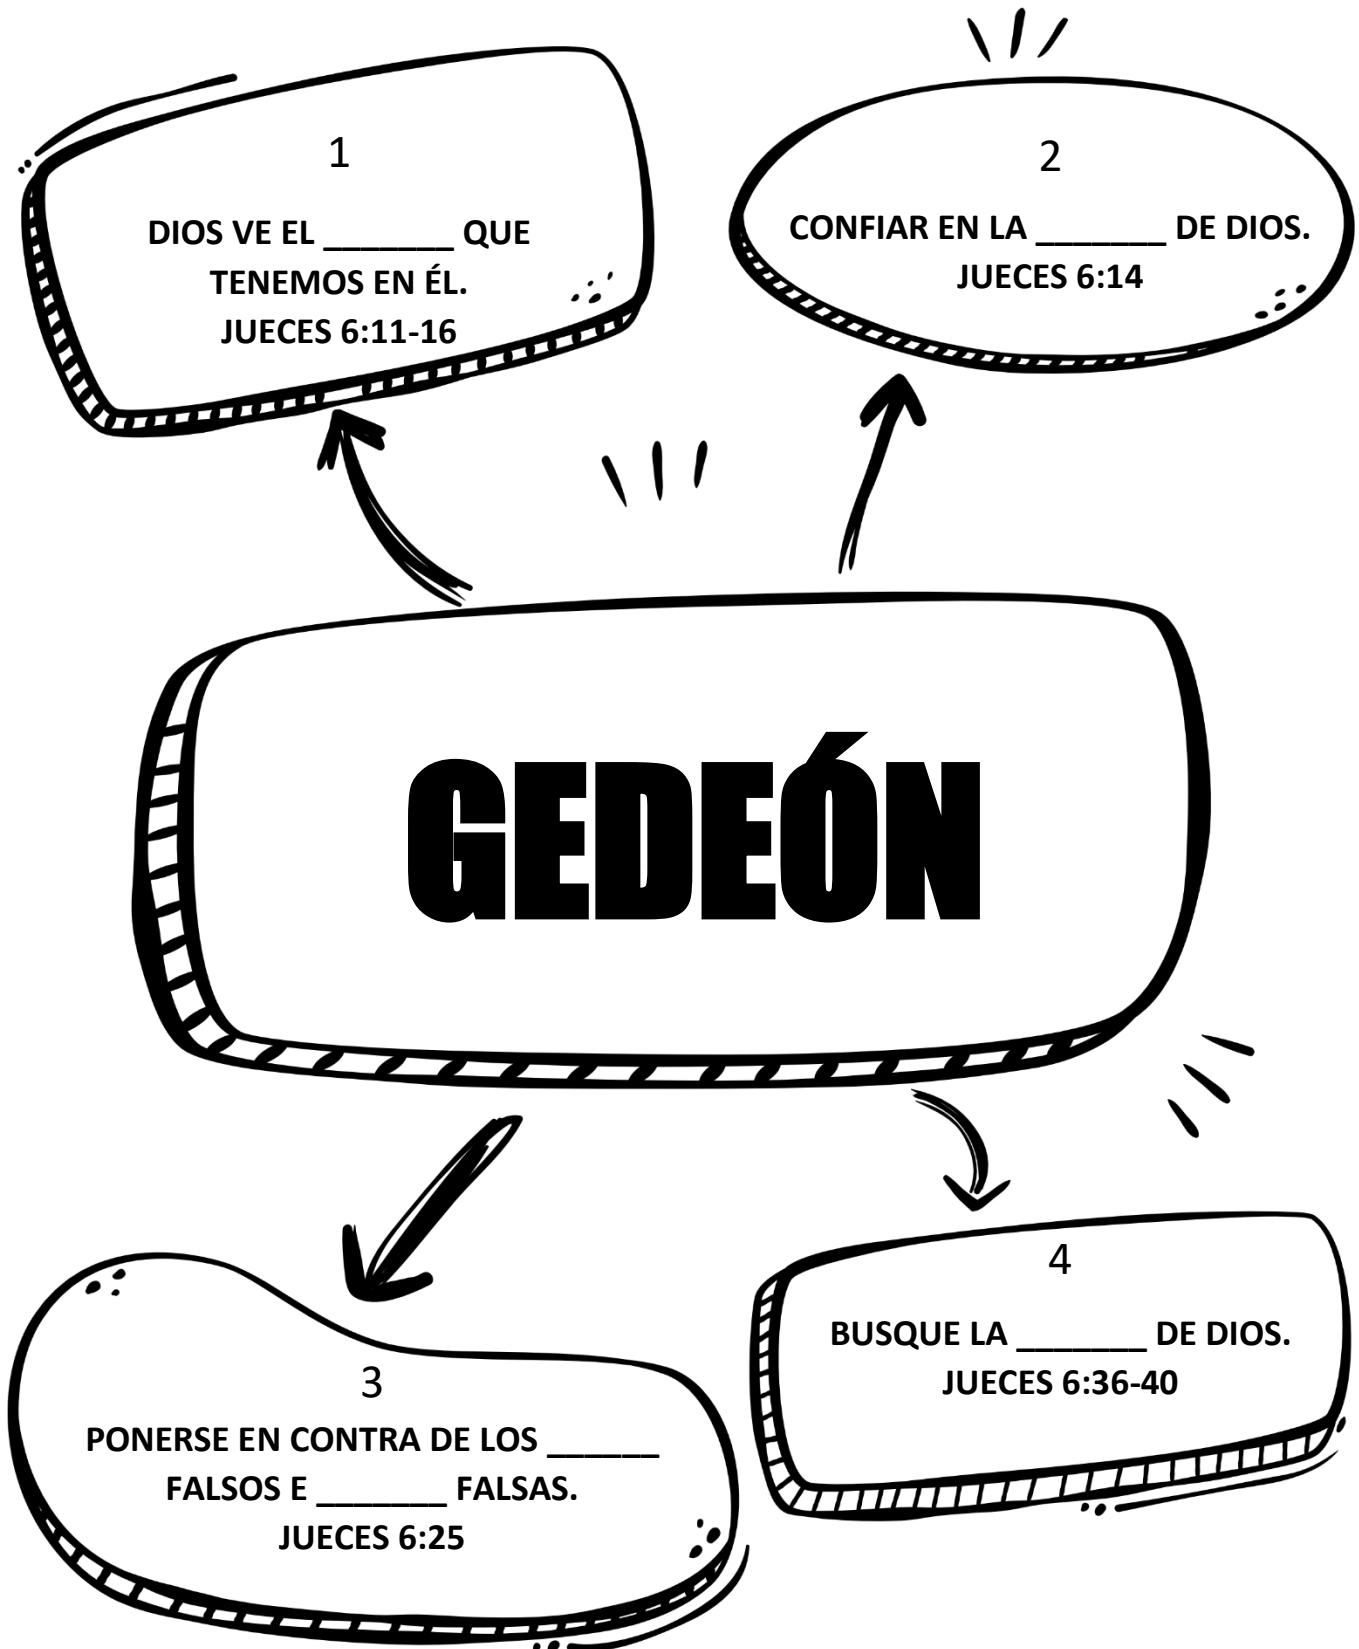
1

DIOS VE EL _______ QUE TENEMOS EN ÉL.
JUECES 6:11-16

2

CONFIAR EN LA _______ DE DIOS.
JUECES 6:14

GEDEÓN

3

PONERSE EN CONTRA DE LOS ______ FALSOS E _______ FALSAS.
JUECES 6:25

4

BUSQUE LA _______ DE DIOS.
JUECES 6:36-40